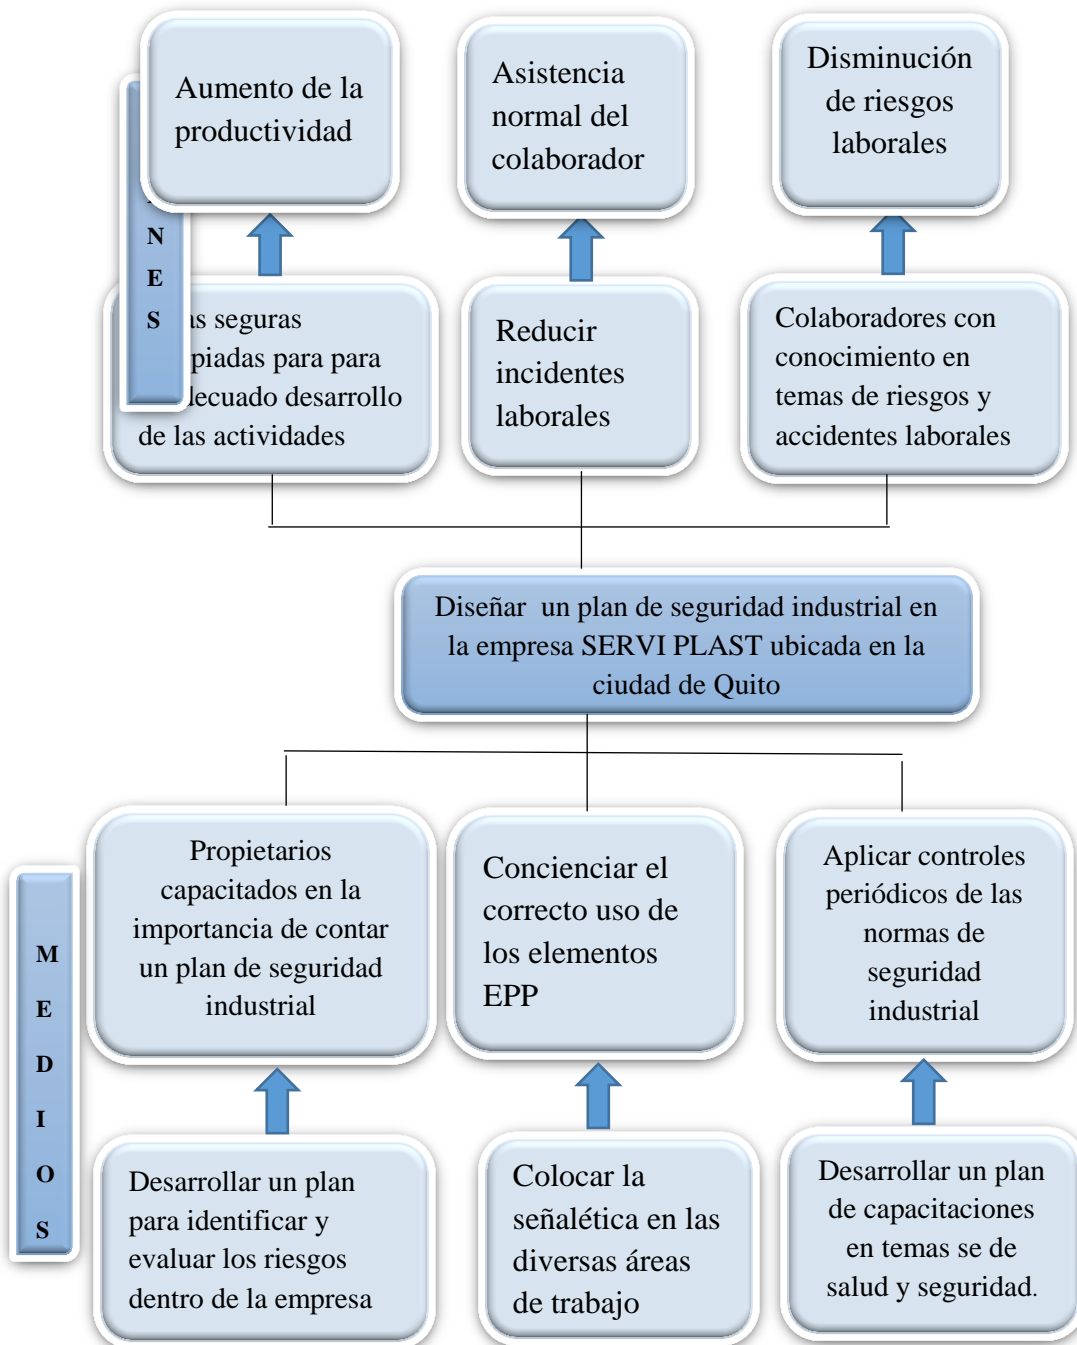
Aumento de la productividad

Asistencia normal del colaborador

Disminución de riesgos laborales

N
E
S

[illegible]s seguras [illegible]piadas para para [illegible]lecuado desarrollo de las actividades

Reducir incidentes laborales

Colaboradores con conocimiento en temas de riesgos y accidentes laborales

Diseñar un plan de seguridad industrial en la empresa SERVI PLAST ubicada en la ciudad de Quito

M
E
D
I
O
S

Propietarios capacitados en la importancia de contar un plan de seguridad industrial

Concienciar el correcto uso de los elementos EPP

Aplicar controles periódicos de las normas de seguridad industrial

Desarrollar un plan para identificar y evaluar los riesgos dentro de la empresa

Colocar la señalética en las diversas áreas de trabajo

Desarrollar un plan de capacitaciones en temas se de salud y seguridad.